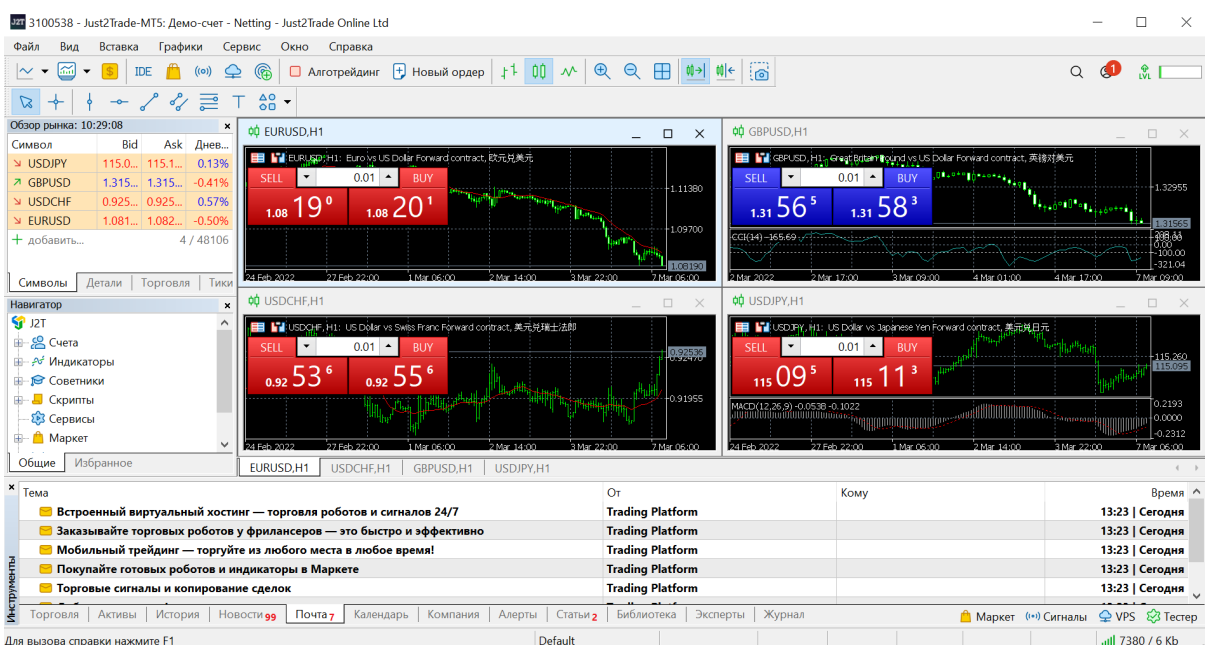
3100538 - Just2Trade-MT5: Демо-счет - Netting - Just2Trade Online Ltd

Файл Вид Вставка Графики Сервис Окно Справка

IDE Алготрейдинг Новый ордер

Обзор рынка: 10:29:08

| Символ | Bid | Ask | Днев... |
|---|---|---|---|
| USDJPY | 115.0... | 115.1... | 0.13% |
| GBPUSD | 1.315... | 1.315... | -0.41% |
| USDCHF | 0.925... | 0.925... | 0.57% |
| EURUSD | 1.081... | 1.082... | -0.50% |

+ добавить... 4 / 48106

Символы Детали Торговля Тики

Навигатор
J2T
Счета
Индикаторы
Советники
Скрипты
Сервисы
Маркет

Общие Избранное

EURUSD,H1
EURUSD, H1: Euro vs US Dollar Forward contract, 欧元兑美元
SELL 0.01 BUY
1.08 19 0 1.08 20 1
1.11380
1.09700
1.08190
24 Feb 2022 27 Feb 22:00 1 Mar 06:00 2 Mar 14:00 3 Mar 22:00 7 Mar 06:00

GBPUSD,H1
GBPUSD, H1: Great Britain Pound vs US Dollar Forward contract, 英镑对美元
SELL 0.01 BUY
1.31 56 5 1.31 58 3
1.32955
1.31565
CCI(14) -165.69
100.00
-100.00
-321.04
2 Mar 2022 2 Mar 17:00 3 Mar 09:00 4 Mar 01:00 4 Mar 17:00 7 Mar 09:00

USDCHF,H1
USDCHF, H1: US Dollar vs Swiss Franc Forward contract, 美元兑瑞士法郎
SELL 0.01 BUY
0.92 53 6 0.92 55 6
0.92536
0.91955
24 Feb 2022 27 Feb 22:00 1 Mar 06:00 2 Mar 14:00 3 Mar 22:00 7 Mar 06:00

USDJPY,H1
USDJPY, H1: US Dollar vs Japanese Yen Forward contract, 美元兑日元
SELL 0.01 BUY
115 09 5 115 11 3
115.260
115.095
MACD(12,26,9) -0.0538 -0.1022
0.2193
0.0000
-0.2312
24 Feb 2022 27 Feb 22:00 1 Mar 06:00 2 Mar 14:00 3 Mar 22:00 7 Mar 06:00

EURUSD,H1 USDCHF,H1 GBPUSD,H1 USDJPY,H1

| Тема | От | Кому | Время |
|---|---|---|---|
| Встроенный виртуальный хостинг — торговля роботов и сигналов 24/7 | Trading Platform | | 13:23 \| Сегодня |
| Заказывайте торговых роботов у фрилансеров — это быстро и эффективно | Trading Platform | | 13:23 \| Сегодня |
| Мобильный трейдинг — торгуйте из любого места в любое время! | Trading Platform | | 13:23 \| Сегодня |
| Покупайте готовых роботов и индикаторы в Маркете | Trading Platform | | 13:23 \| Сегодня |
| Торговые сигналы и копирование сделок | Trading Platform | | 13:23 \| Сегодня |

Инструменты

Торговля Активы История Новости 99 Почта 7 Календарь Компания Алерты Статьи 2 Библиотека Эксперты Журнал Маркет Сигналы VPS Тестер

Для вызова справки нажмите F1 Default 7380 / 6 Kb